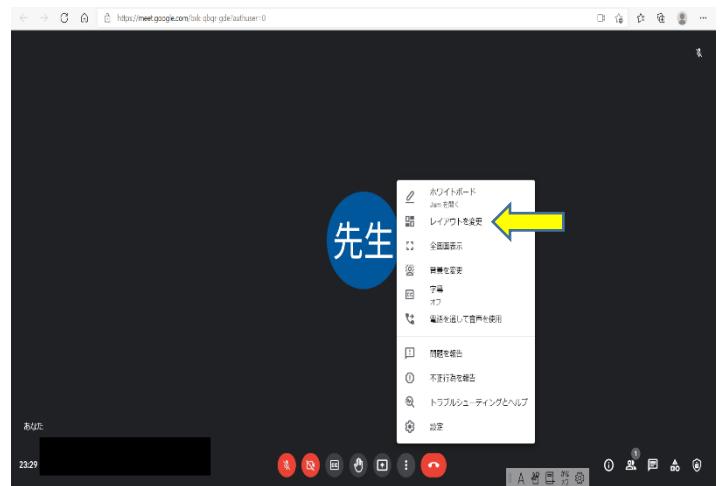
https://meet.google.com/bxk-gbqr-gde?authuser=0

先生

ホワイトボード
Jam を開く

レイアウトを変更

全画面表示

背景を変更

字幕
オフ

電話を通して音声を使用

問題を報告

不正行為を報告

トラブルシューティングとヘルプ

設定

あなた

23:29

1